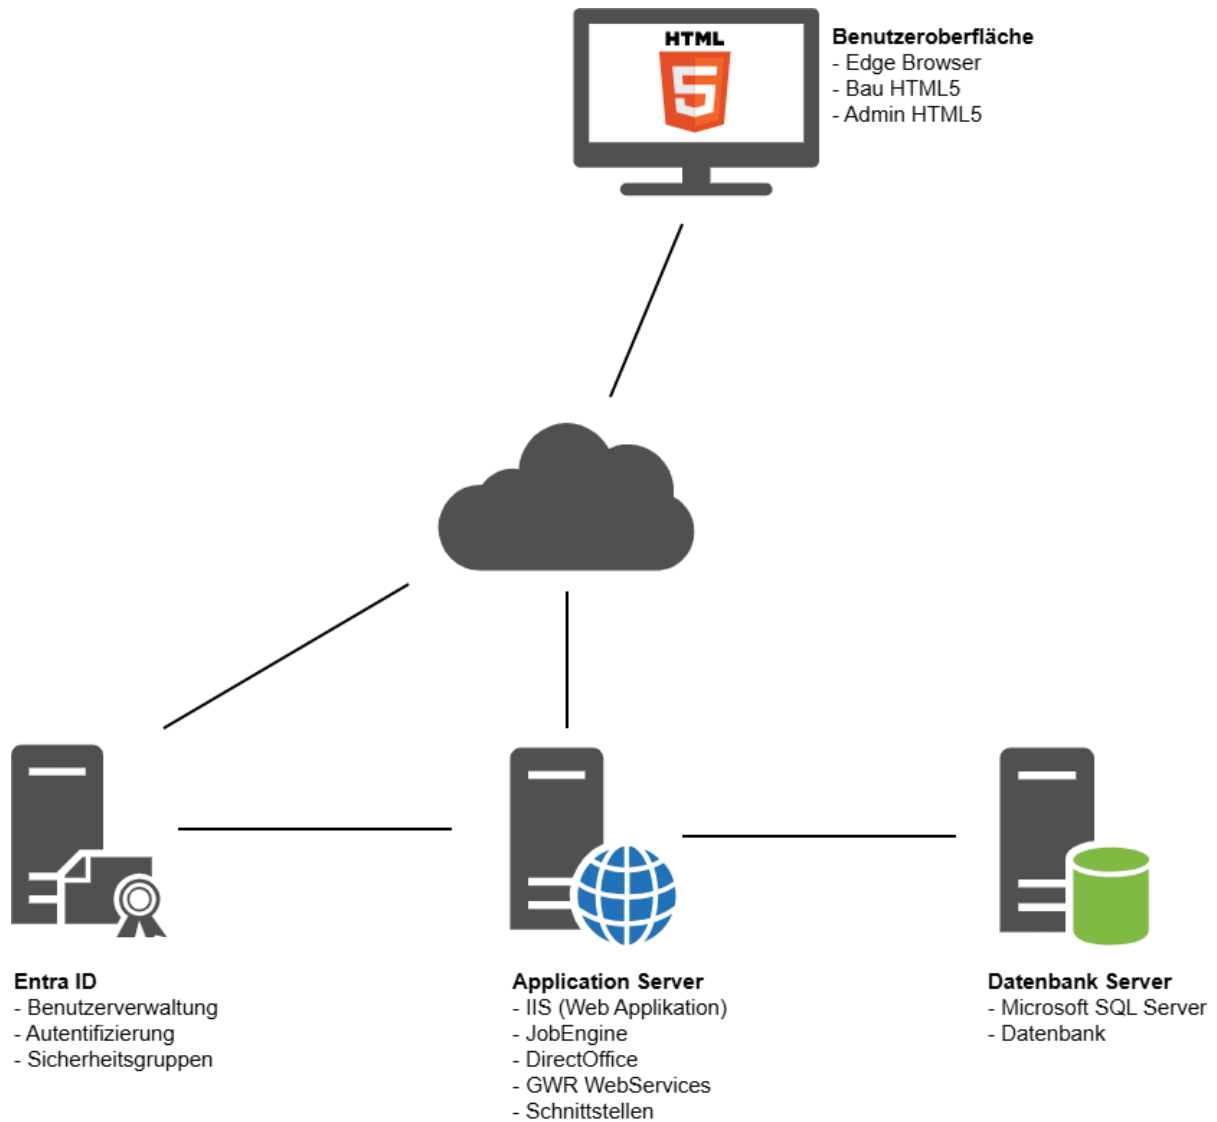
HTML
5

**Benutzeroberfläche**
- Edge Browser
- Bau HTML5
- Admin HTML5

**Entra ID**
- Benutzerverwaltung
- Autentifizierung
- Sicherheitsgruppen

**Application Server**
- IIS (Web Applikation)
- JobEngine
- DirectOffice
- GWR WebServices
- Schnittstellen

**Datenbank Server**
- Microsoft SQL Server
- Datenbank